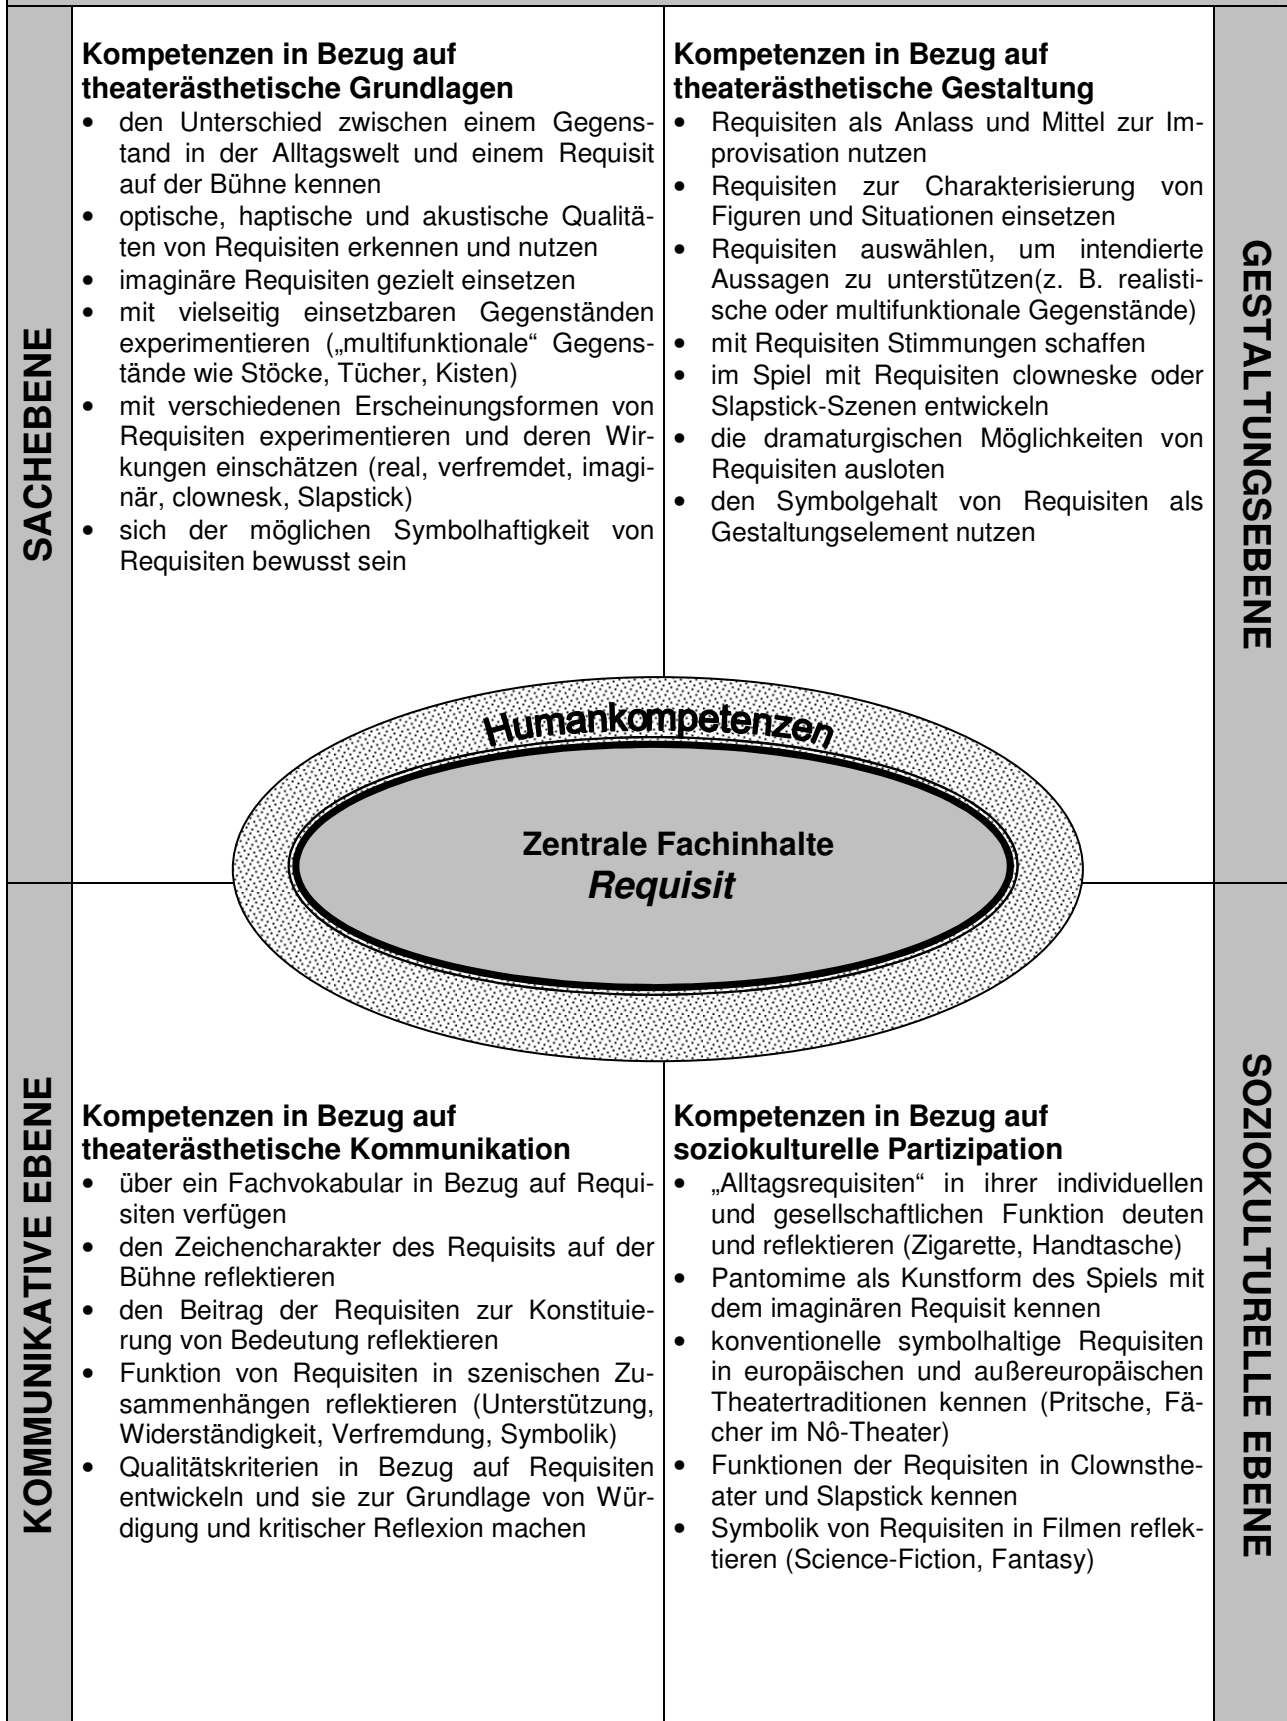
SACHEBENE

**Kompetenzen in Bezug auf theaterästhetische Grundlagen**
- den Unterschied zwischen einem Gegenstand in der Alltagswelt und einem Requisit auf der Bühne kennen
- optische, haptische und akustische Qualitäten von Requisiten erkennen und nutzen
- imaginäre Requisiten gezielt einsetzen
- mit vielseitig einsetzbaren Gegenständen experimentieren („multifunktionale" Gegenstände wie Stöcke, Tücher, Kisten)
- mit verschiedenen Erscheinungsformen von Requisiten experimentieren und deren Wirkungen einschätzen (real, verfremdet, imaginär, clownesk, Slapstick)
- sich der möglichen Symbolhaftigkeit von Requisiten bewusst sein

**Kompetenzen in Bezug auf theaterästhetische Gestaltung**
- Requisiten als Anlass und Mittel zur Improvisation nutzen
- Requisiten zur Charakterisierung von Figuren und Situationen einsetzen
- Requisiten auswählen, um intendierte Aussagen zu unterstützen(z. B. realistische oder multifunktionale Gegenstände)
- mit Requisiten Stimmungen schaffen
- im Spiel mit Requisiten clowneske oder Slapstick-Szenen entwickeln
- die dramaturgischen Möglichkeiten von Requisiten ausloten
- den Symbolgehalt von Requisiten als Gestaltungselement nutzen

GESTALTUNGSEBENE

Humankompetenzen

Zentrale Fachinhalte
*Requisit*

KOMMUNIKATIVE EBENE

**Kompetenzen in Bezug auf theaterästhetische Kommunikation**
- über ein Fachvokabular in Bezug auf Requisiten verfügen
- den Zeichencharakter des Requisits auf der Bühne reflektieren
- den Beitrag der Requisiten zur Konstituierung von Bedeutung reflektieren
- Funktion von Requisiten in szenischen Zusammenhängen reflektieren (Unterstützung, Widerständigkeit, Verfremdung, Symbolik)
- Qualitätskriterien in Bezug auf Requisiten entwickeln und sie zur Grundlage von Würdigung und kritischer Reflexion machen

**Kompetenzen in Bezug auf soziokulturelle Partizipation**
- „Alltagsrequisiten" in ihrer individuellen und gesellschaftlichen Funktion deuten und reflektieren (Zigarette, Handtasche)
- Pantomime als Kunstform des Spiels mit dem imaginären Requisit kennen
- konventionelle symbolhaltige Requisiten in europäischen und außereuropäischen Theatertraditionen kennen (Pritsche, Fächer im Nô-Theater)
- Funktionen der Requisiten in Clownstheater und Slapstick kennen
- Symbolik von Requisiten in Filmen reflektieren (Science-Fiction, Fantasy)

SOZIOKULTURELLE EBENE